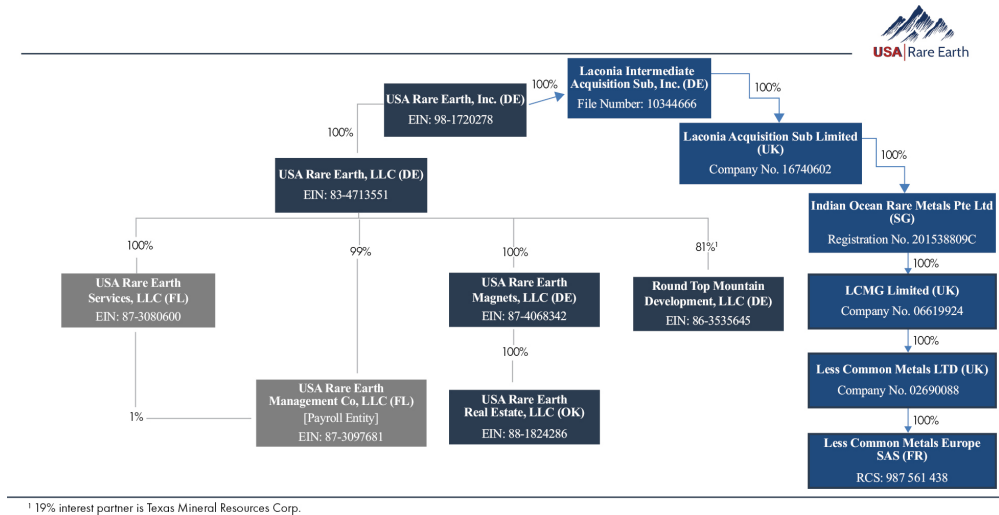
USA | Rare Earth

USA Rare Earth, Inc. (DE)
EIN: 98-1720278

100%

Laconia Intermediate Acquisition Sub, Inc. (DE)
File Number: 10344666

100%

Laconia Acquisition Sub Limited (UK)
Company No. 16740602

100%

Indian Ocean Rare Metals Pte Ltd (SG)
Registration No. 201538809C

100%

LCMG Limited (UK)
Company No. 06619924

100%

Less Common Metals LTD (UK)
Company No. 02690088

100%

Less Common Metals Europe SAS (FR)
RCS: 987 561 438

100%

USA Rare Earth, LLC (DE)
EIN: 83-4713551

100%

USA Rare Earth Services, LLC (FL)
EIN: 87-3080600

99%

USA Rare Earth Management Co, LLC (FL)
[Payroll Entity]
EIN: 87-3097681

1%

100%

USA Rare Earth Magnets, LLC (DE)
EIN: 87-4068342

100%

USA Rare Earth Real Estate, LLC (OK)
EIN: 88-1824286

81%$^1$

Round Top Mountain Development, LLC (DE)
EIN: 86-3535645

$^1$ 19% interest partner is Texas Mineral Resources Corp.